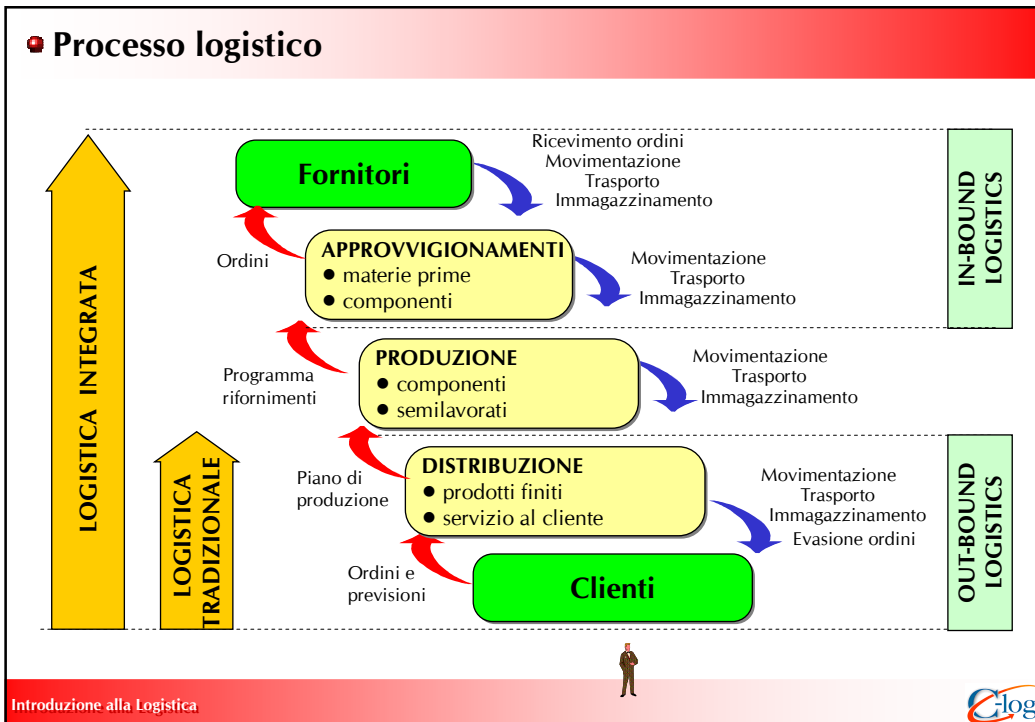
Processo logistico

LOGISTICA INTEGRATA

LOGISTICA TRADIZIONALE

Fornitori

Ricevimento ordini
Movimentazione
Trasporto
Immagazzinamento

IN-BOUND LOGISTICS

Ordini

APPROVVIGIONAMENTI
● materie prime
● componenti

Movimentazione
Trasporto
Immagazzinamento

Programma rifornimenti

PRODUZIONE
● componenti
● semilavorati

Movimentazione
Trasporto
Immagazzinamento

Piano di produzione

DISTRIBUZIONE
● prodotti finiti
● servizio al cliente

Movimentazione
Trasporto
Immagazzinamento
Evasione ordini

OUT-BOUND LOGISTICS

Ordini e previsioni

Clienti

Introduzione alla Logistica

Clog